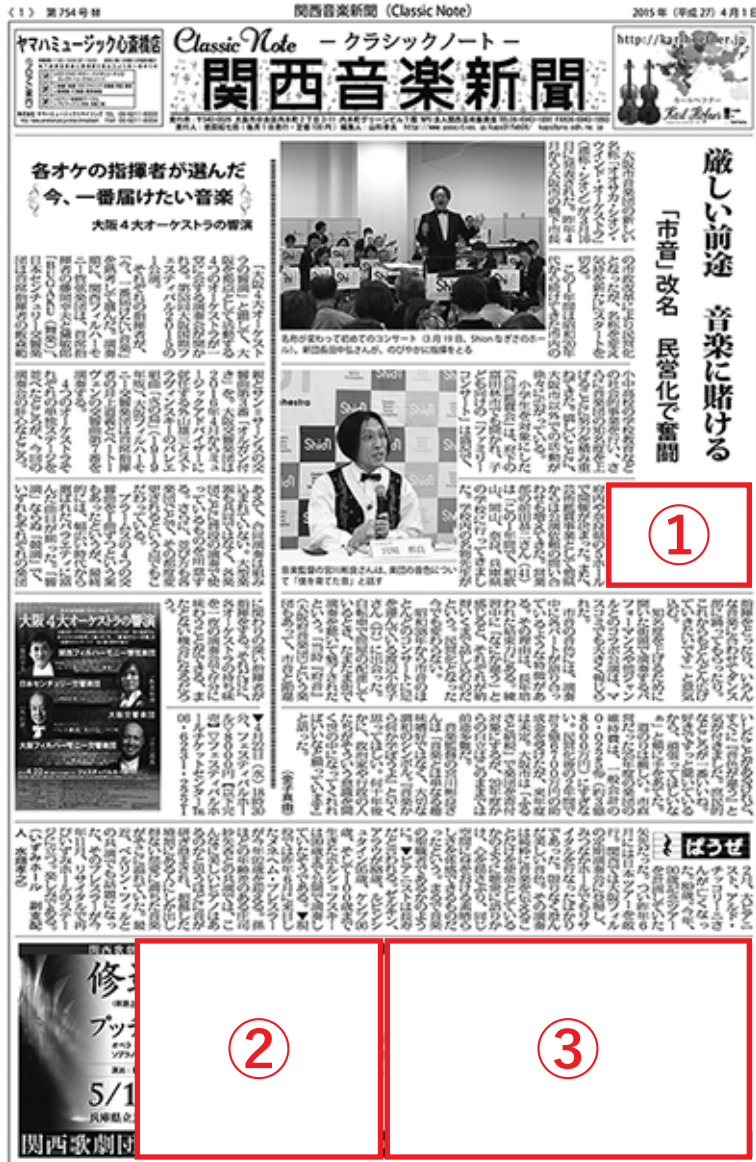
〈1〉 第754号

関西音楽新聞（Classic Note）

2015年（平成27）4月1日

ヤマハミュージック心斎橋店

Classic Note ークラシックノートー

関西音楽新聞

http://kar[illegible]ler.jp

Karl Hofer

厳しい前途　音楽に賭ける

「市音」改名　民営化で奮闘

各オケの指揮者が選んだ
今、一番届けたい音楽

大阪４大オーケストラの饗宴

名前が変わって初めてのコンサート（3月19日、Shionなぎさのホール）。新団長の宮川彬良さんが、のびやかに指揮をとる

Shion

音楽監督の宮川彬良さんは、楽団の音色について「僕を育てた音」と話す

大阪４大オーケストラの饗演

関西フィルハーモニー管弦楽団

日本センチュリー交響楽団

大阪交響楽団

大阪フィルハーモニー交響楽団

ぱうぜ

関西歌劇団

修

プッチ

5/1

兵庫県立

関西歌劇団

①

②

③

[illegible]